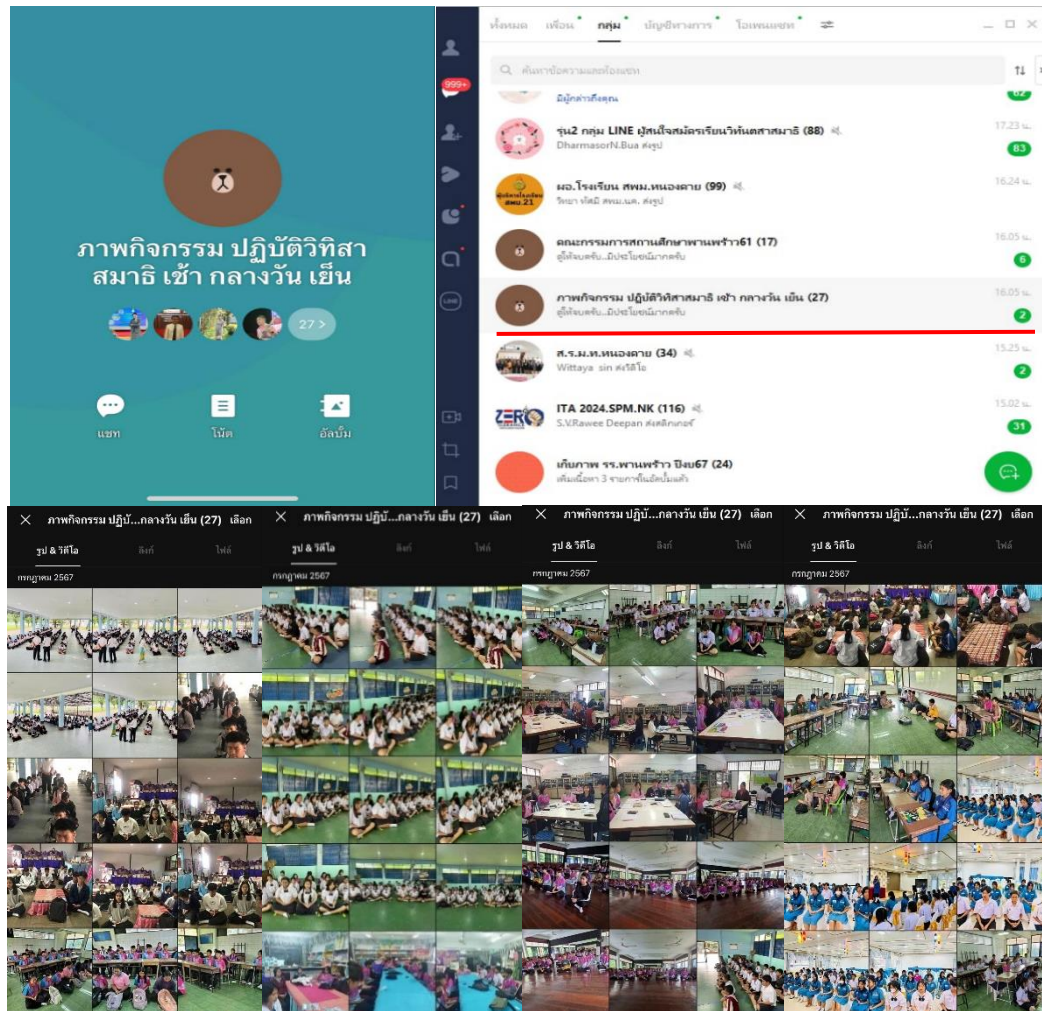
ภาพกิจกรรม ปฏิบัติวิทิสา สมาธิ เช้า กลางวัน เย็น

27 >

แชท
โน้ต
อัลบั้ม

ทั้งหมด เพื่อน กลุ่ม บัญชีทางการ โอเพนแชท

ค้นหาข้อความและห้องแชท

999+

มีผู้กล่าวถึงคุณ 62

รุ่น2 กลุ่ม LINE ผู้สนใจสมัครเรียนวิทันตสาสมาธิ (88) DharmasorN.Bua ส่งรูป 17.23 น. 83

ผอ.โรงเรียน สพม.หนองคาย (99) วิทยา ทัศมี สพม.นค. ส่งรูป 16.24 น.

คณะกรรมการสถานศึกษาพานพร้าว61 (17) ผู้ต้อนครับ..มีประโยชน์มากครับ 16.05 น. 6

ภาพกิจกรรม ปฏิบัติวิทิสาสมาธิ เช้า กลางวัน เย็น (27) ผู้ต้อนครับ..มีประโยชน์มากครับ 16.05 น. 2

ส.ร.ม.ท.หนองคาย (34) Wittaya sin ส่งวิดีโอ 15.25 น. 2

ITA 2024.SPM.NK (116) S.V.Rawee Deepan ส่งสติกเกอร์ 15.02 น. 31

เก็บภาพ รร.พานพร้าว ปีงบ67 (24) เพิ่มเนื้อหา 3 รายการในอัลบั้มแล้ว

ภาพกิจกรรม ปฏิบั...กลางวัน เย็น (27) เลือก
รูป & วิดีโอ ลิงก์ ไฟล์
กรกฎาคม 2567

ภาพกิจกรรม ปฏิบั...กลางวัน เย็น (27) เลือก
รูป & วิดีโอ ลิงก์ ไฟล์
กรกฎาคม 2567

ภาพกิจกรรม ปฏิบั...กลางวัน เย็น (27) เลือก
รูป & วิดีโอ ลิงก์ ไฟล์
กรกฎาคม 2567

ภาพกิจกรรม ปฏิบั...กลางวัน เย็น (27) เลือก
รูป & วิดีโอ ลิงก์ ไฟล์
กรกฎาคม 2567